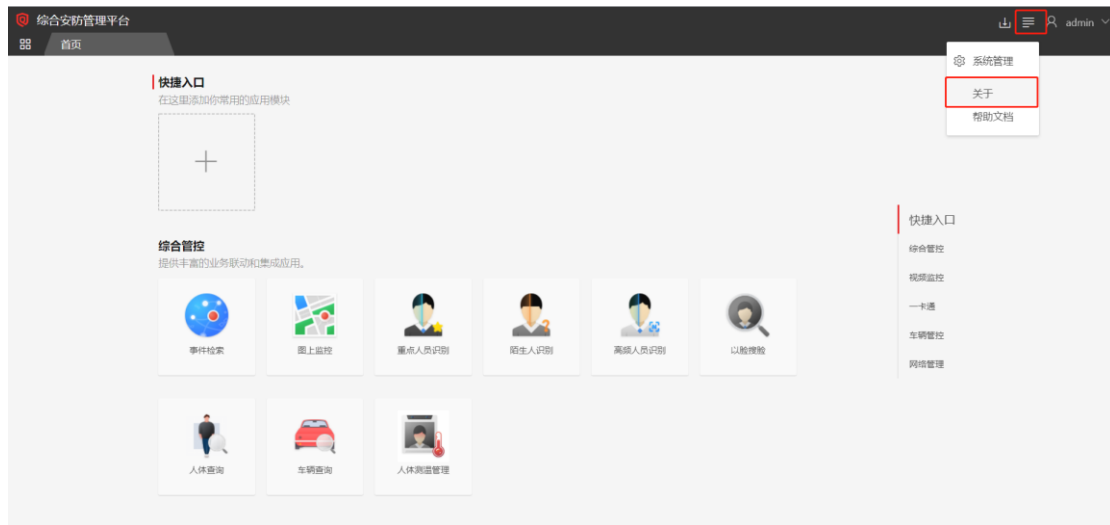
综合安防管理平台

admin

首页

系统管理
关于
帮助文档

快捷入口
在这里添加你常用的应用模块

+

综合管控
提供丰富的业务联动和集成应用。

事件检索
图上监控
重点人员识别
陌生人识别
高频人员识别
以脸搜脸
人体查询
车辆查询
人体测温管理

快捷入口
综合管控
视频监控
一卡通
车辆管控
网络管理